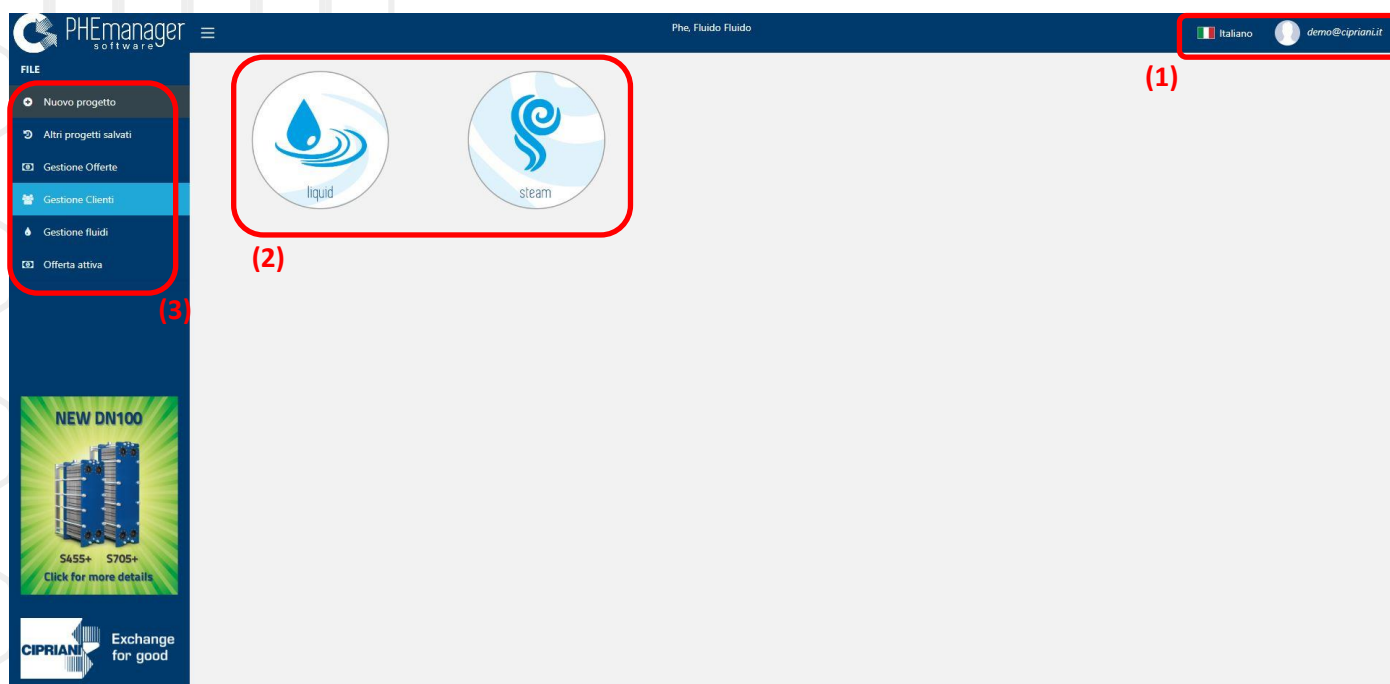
PHEmanager software

Phe, Fluido Fluido

Italiano

demo@cipriani.it

(1)

FILE

Nuovo progetto

Altri progetti salvati

Gestione Offerte

Gestione Clienti

Gestione fluidi

Offerta attiva

(3)

liquid

steam

(2)

NEW DN100

S455+ S705+

Click for more details

CIPRIANI

Exchange for good